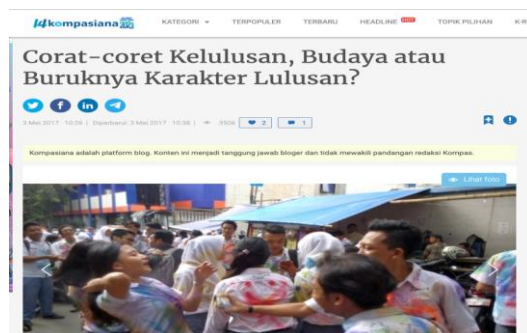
kompasiana

KATEGORI TERPOPULER TERBARU HEADLINE TOPIK PILIHAN K-R

Corat-coret Kelulusan, Budaya atau Buruknya Karakter Lulusan?

3 Mei 2017 10:26 | Diperbarui: 3 Mei 2017 10:38 | 3506 2 1

Kompasiana adalah platform blog. Konten ini menjadi tanggung jawab bloger dan tidak mewakili pandangan redaksi Kompas.

Lihat foto